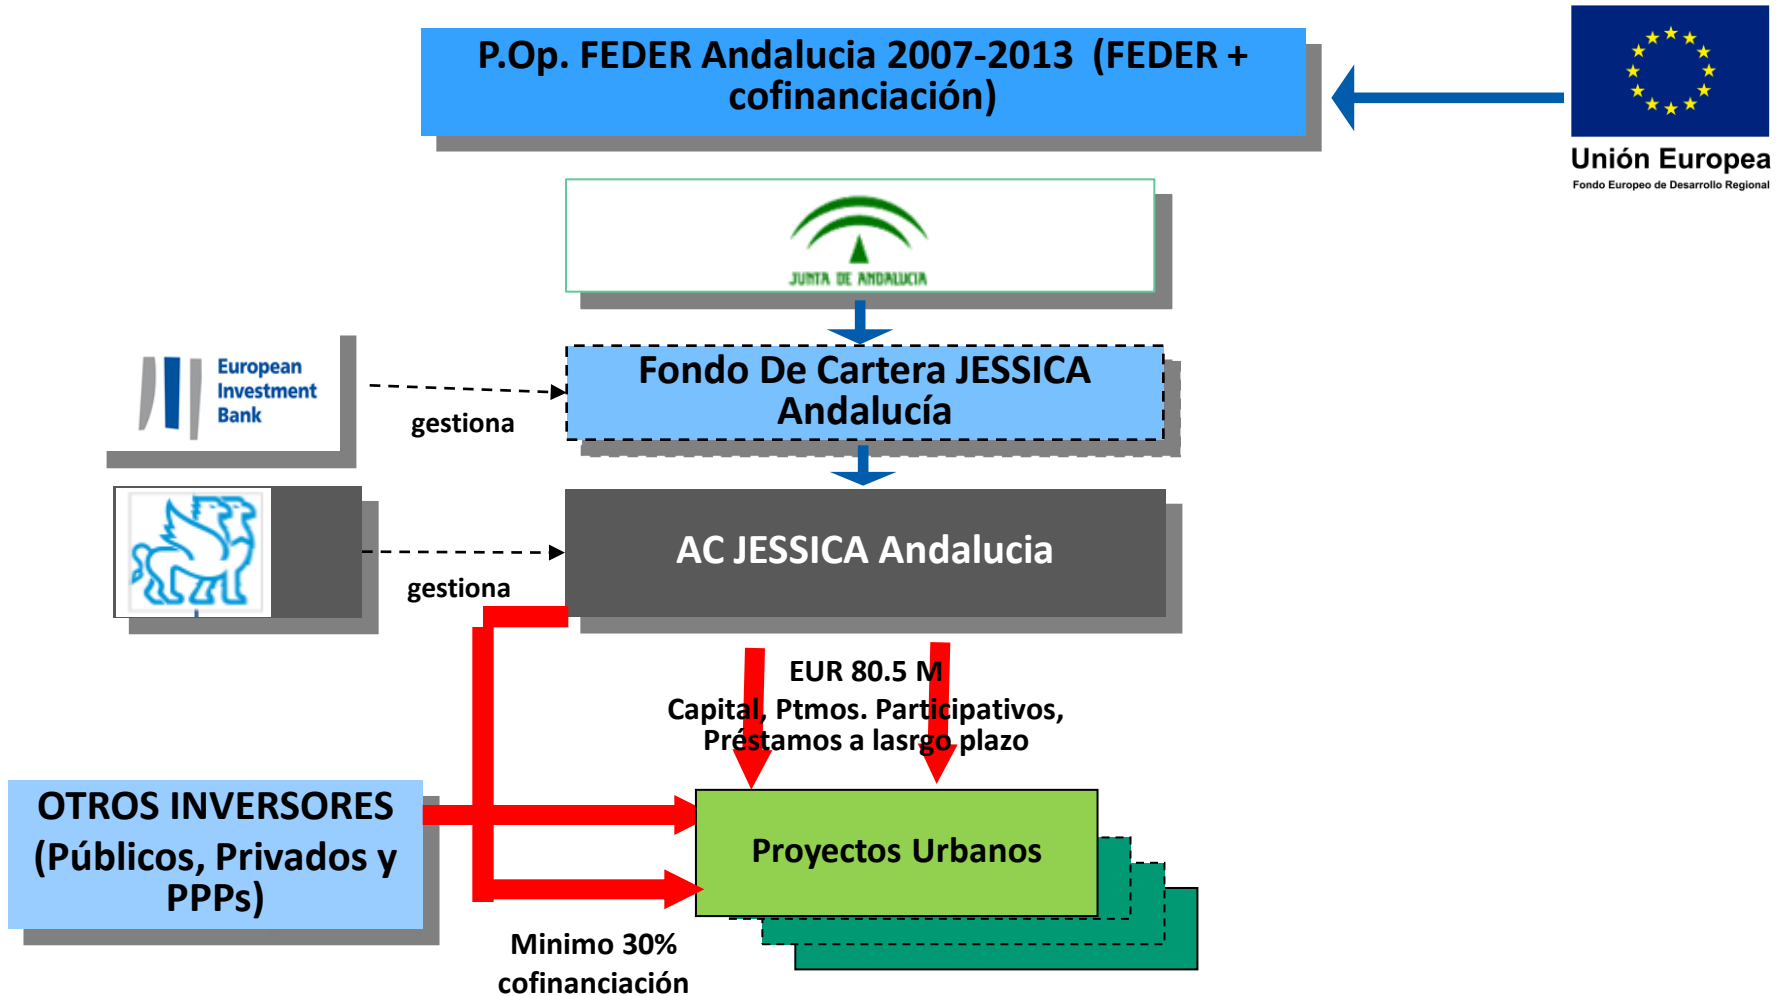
P.Op. FEDER Andalucia 2007-2013 (FEDER + cofinanciación)

Unión Europea
Fondo Europeo de Desarrollo Regional

JUNTA DE ANDALUCIA

European Investment Bank

gestiona

Fondo De Cartera JESSICA Andalucía

gestiona

AC JESSICA Andalucia

EUR 80.5 M
Capital, Ptmos. Participativos, Préstamos a lasrgo plazo

OTROS INVERSORES (Públicos, Privados y PPPs)

Proyectos Urbanos

Minimo 30% cofinanciación